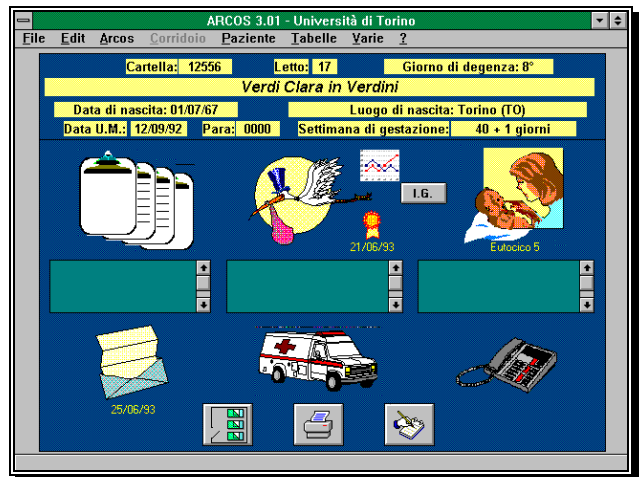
ARCOS 3.01 - Università di Torino

File Edit Arcos Corridoio Paziente Tabelle Varie ?

Cartella: 12556 Letto: 17 Giorno di degenza: 8°

Verdi Clara in Verdini

Data di nascita: 01/07/67 Luogo di nascita: Torino (TO)

Data U.M.: 12/09/92 Para: 0000 Settimana di gestazione: 40 + 1 giorni

I.G.

21/06/93

Eutocico 5

25/06/93